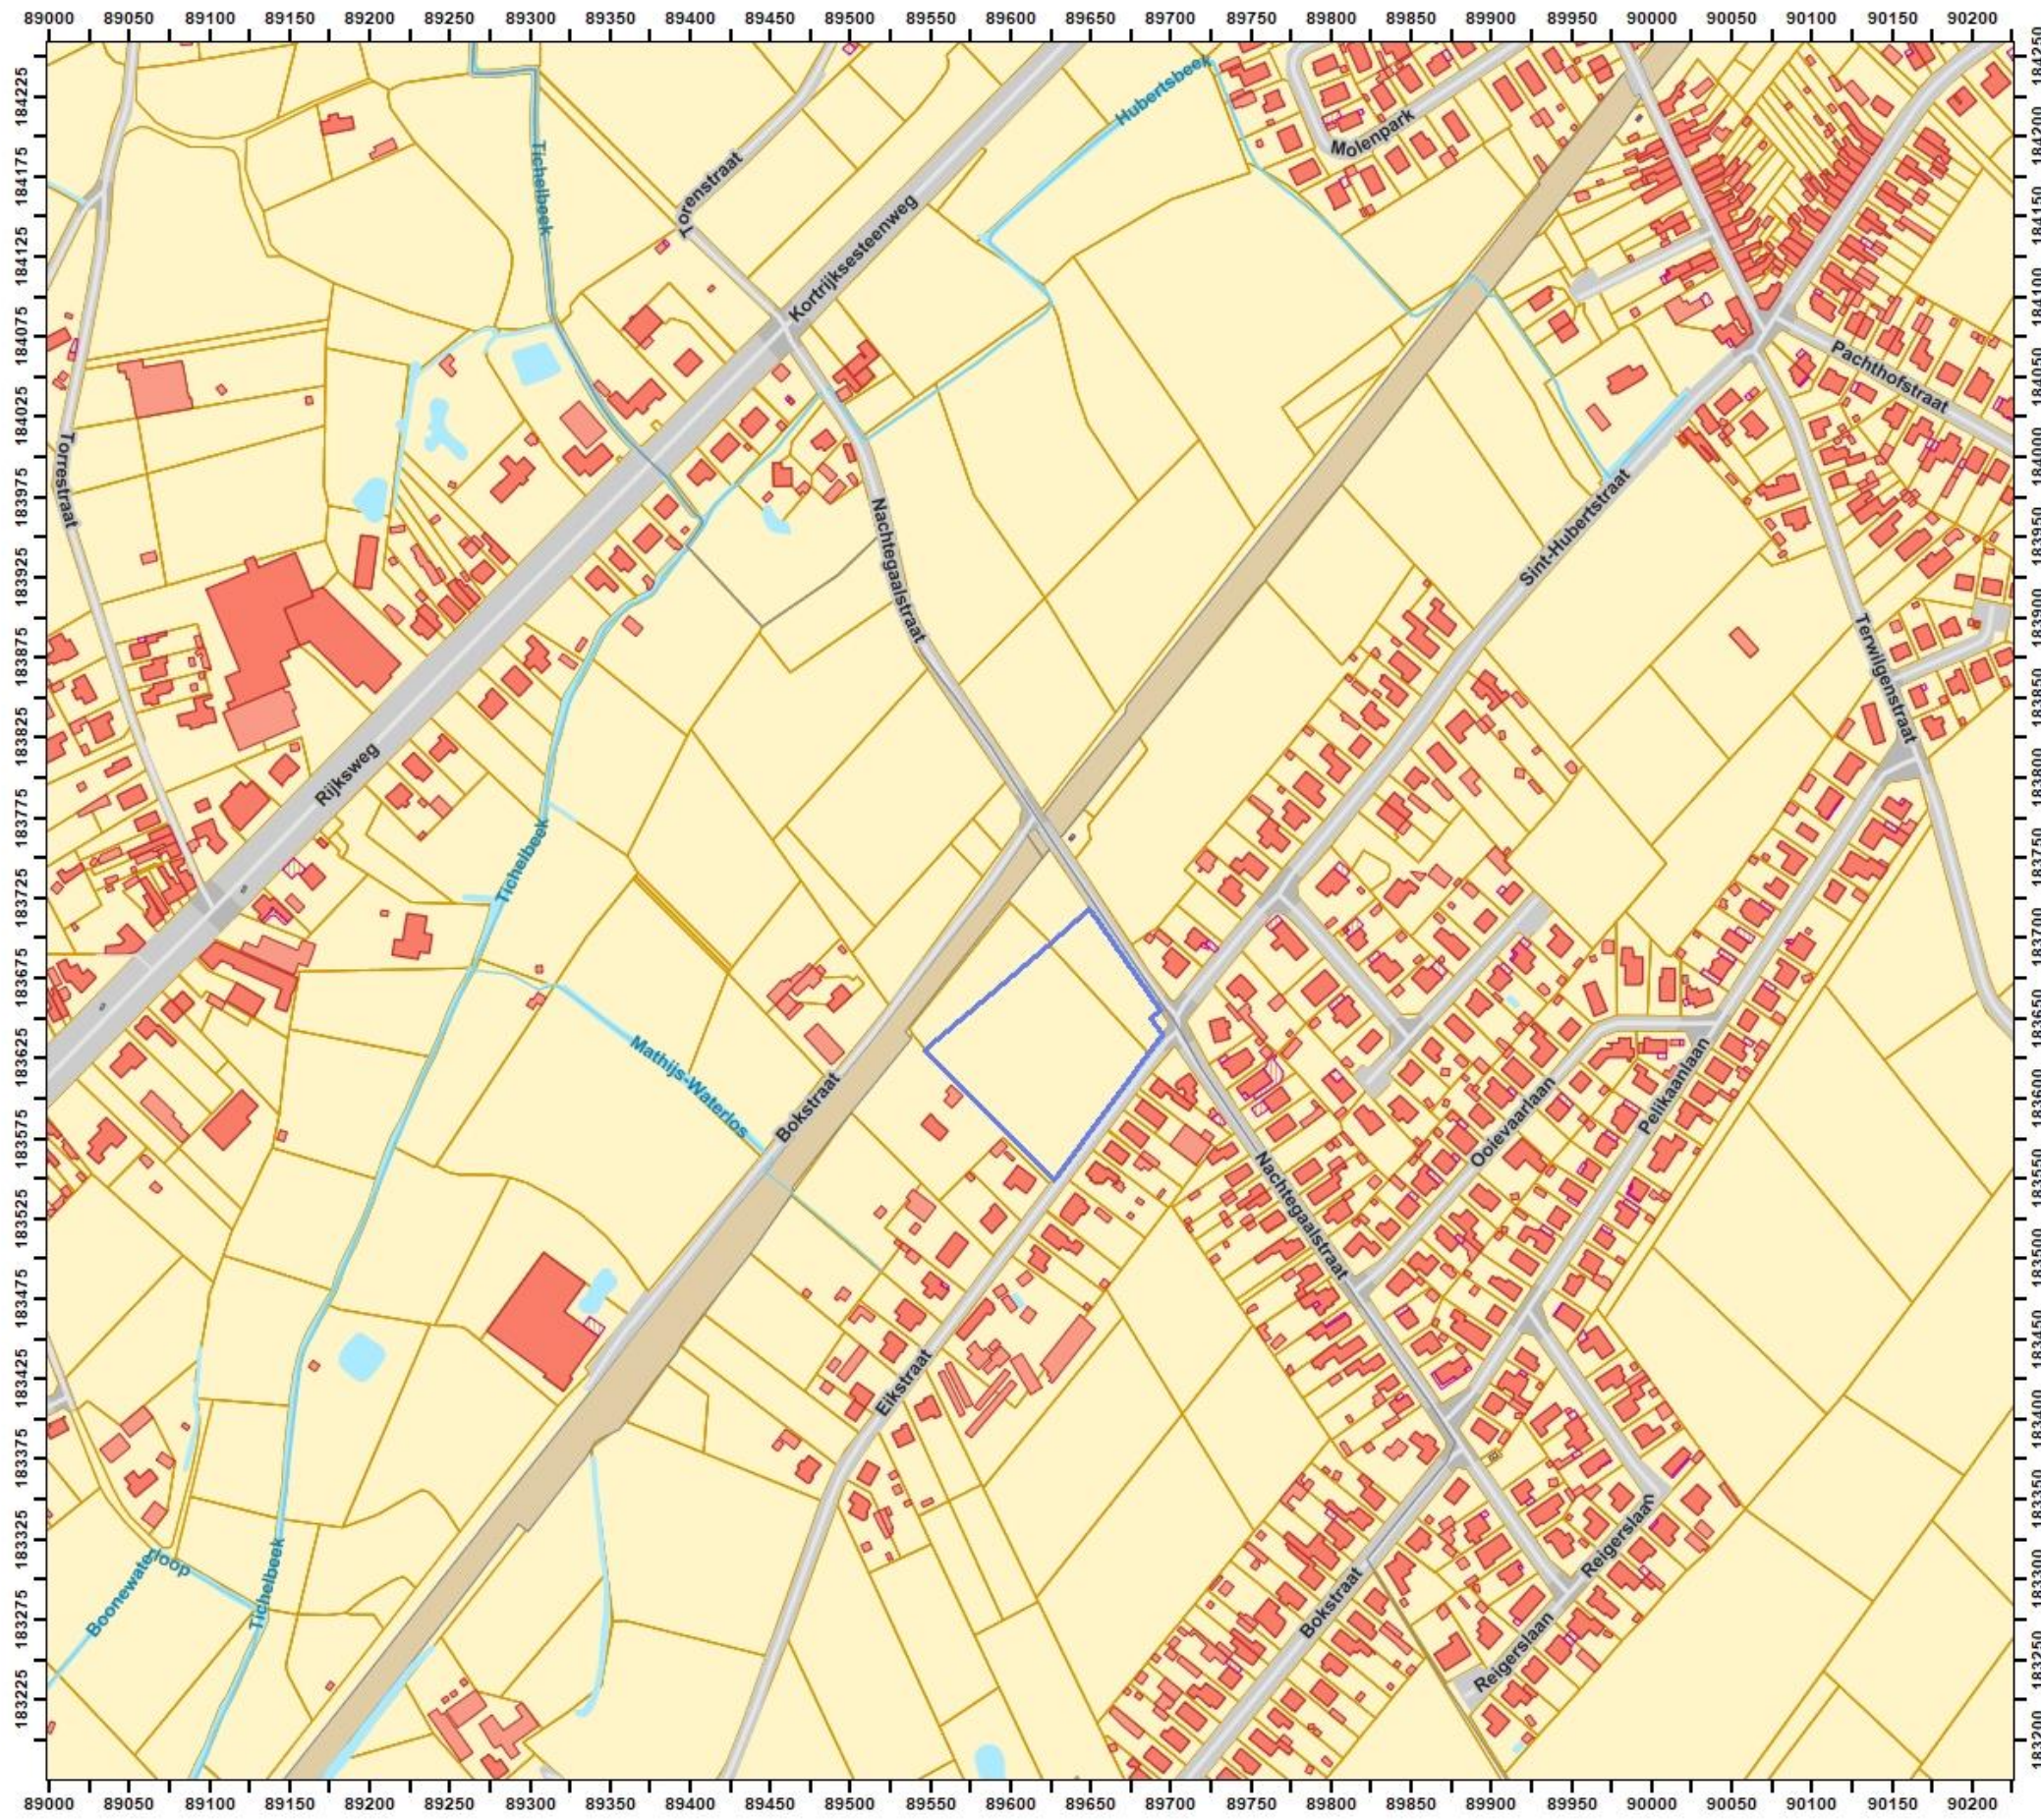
89000 89050 89100 89150 89200 89250 89300 89350 89400 89450 89500 89550 89600 89650 89700 89750 89800 89850 89900 89950 90000 90050 90100 90150 90200

184225
184175
184125
184075
184025
183975
183925
183875
183825
183775
183725
183675
183625
183575
183525
183475
183425
183375
183325
183275
183225

184250
184200
184150
184100
184050
184000
183950
183900
183850
183800
183750
183700
183650
183600
183550
183500
183450
183400
183350
183300
183250
183200

Hubertsbeek
Molenpark
Tichelbeek
Torenstraat
Kortrijksesteenweg
Pachthofstraat
Torrestraat
Nachtegaalstraat
Sint-Hubertstraat
Tervilgenstraat
Rijksweg
Tichelbeek
Mathijs-Waterlos
Bokstraat
Nachtegaalstraat
Ooievaarlaan
Pelikaanlaan
Elkstraat
Boonewateloop
Tichelbeek
Bokstraat
Reigerslaan
Reigerslaan

89000 89050 89100 89150 89200 89250 89300 89350 89400 89450 89500 89550 89600 89650 89700 89750 89800 89850 89900 89950 90000 90050 90100 90150 90200